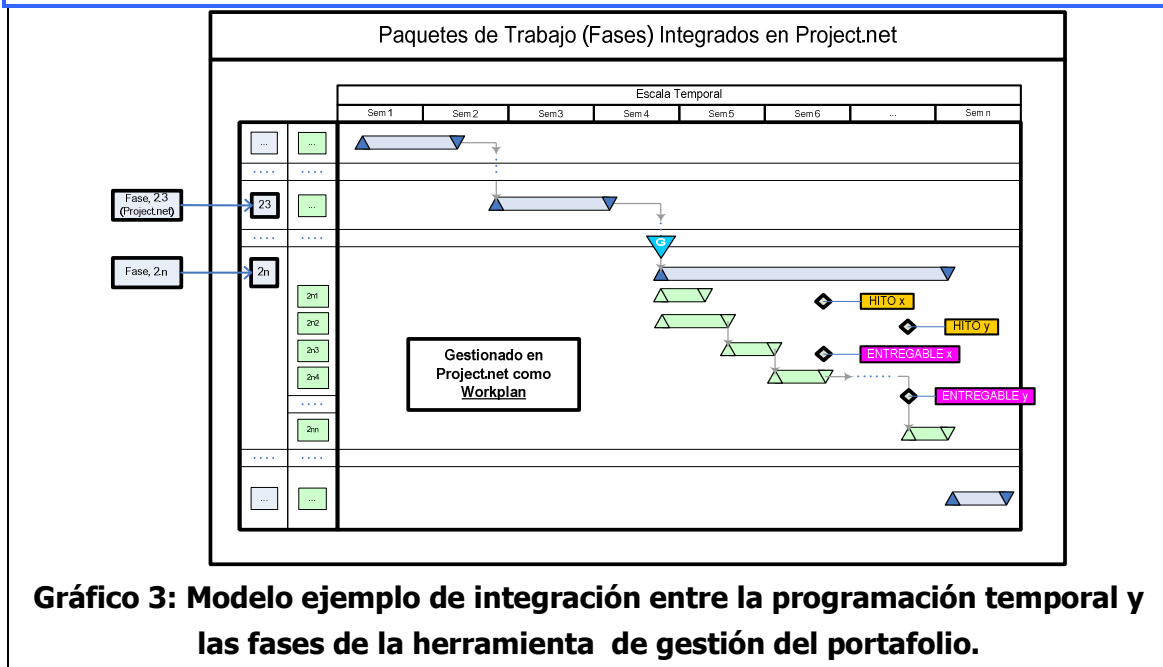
Paquetes de Trabajo (Fases) Integrados en Project.net

Escala Temporal

| Sem 1 | Sem 2 | Sem 3 | Sem 4 | Sem 5 | Sem 6 | ... | Sem n |
|---|---|---|---|---|---|---|---|

...
...
....
....
Fase, 23 (Project.net)
23
...
....
....
Fase, 2n
2n
2n1
2n2
2n3
2n4
....
2nn
....
....
...
...

HITO x
HITO y
ENTREGABLE x
ENTREGABLE y

Gestionado en Project.net como Workplan

Gráfico 3: Modelo ejemplo de integración entre la programación temporal y las fases de la herramienta de gestión del portafolio.